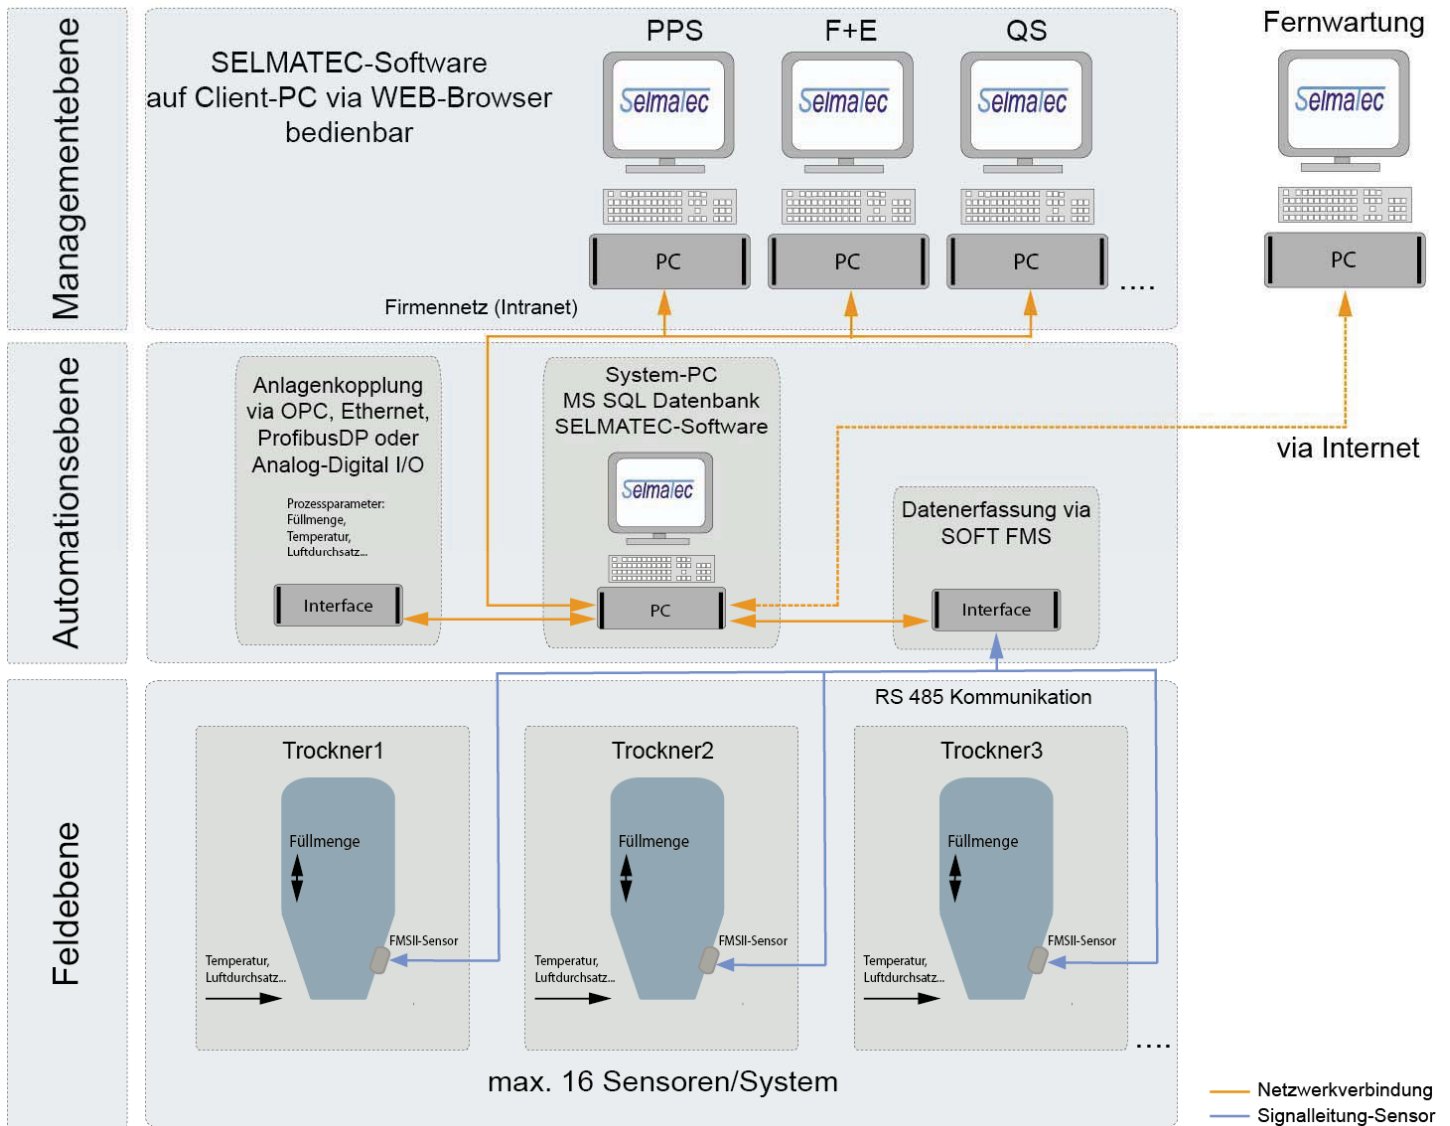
Managementebene

SELMATEC-Software auf Client-PC via WEB-Browser bedienbar

PPS

Selmatec

PC

F+E

Selmatec

PC

QS

Selmatec

PC

....

Fernwartung

Selmatec

PC

Firmennetz (Intranet)

Automationsebene

Anlagenkopplung via OPC, Ethernet, ProfibusDP oder Analog-Digital I/O

Prozessparameter: Füllmenge, Temperatur, Luftdurchsatz...

Interface

System-PC MS SQL Datenbank SELMATEC-Software

Selmatec

PC

via Internet

Datenerfassung via SOFT FMS

Interface

Feldebene

RS 485 Kommunikation

Trockner1

Füllmenge

FMSII-Sensor

Temperatur, Luftdurchsatz...

Trockner2

Füllmenge

FMSII-Sensor

Temperatur, Luftdurchsatz...

Trockner3

Füllmenge

FMSII-Sensor

Temperatur, Luftdurchsatz...

....

max. 16 Sensoren/System

Netzwerkverbindung

Signalleitung-Sensor